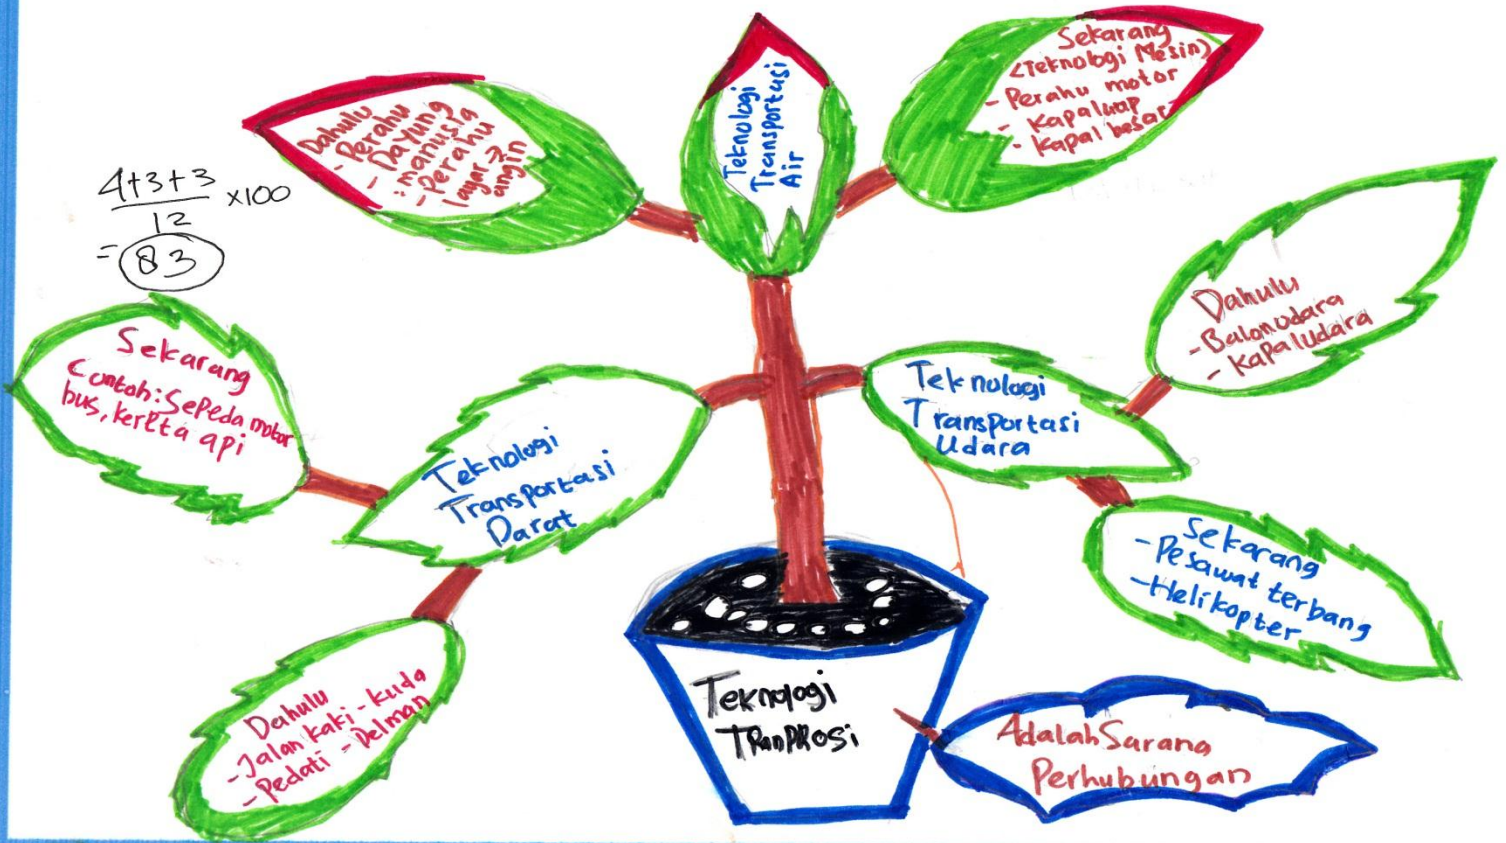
$\frac{4+3+3}{12} \times 100$
$= 83$

Dahulu
- Perahu Dayung : manusia
- Perahu layar : angin

Teknologi Transportasi Air

Sekarang (Teknologi Mesin)
- Perahu motor
- Kapal uap
- Kapal besar

Dahulu
- Balon udara
- Kapal udara

Sekarang
Contoh: Sepeda motor bus, kereta api

Teknologi Transportasi Darat

Teknologi Transportasi Udara

Sekarang
- Pesawat terbang
- Helikopter

Dahulu
- Jalan kaki - kuda
- Pedati - Delman

Teknologi TranPRosi

Adalah Sarana Perhubungan